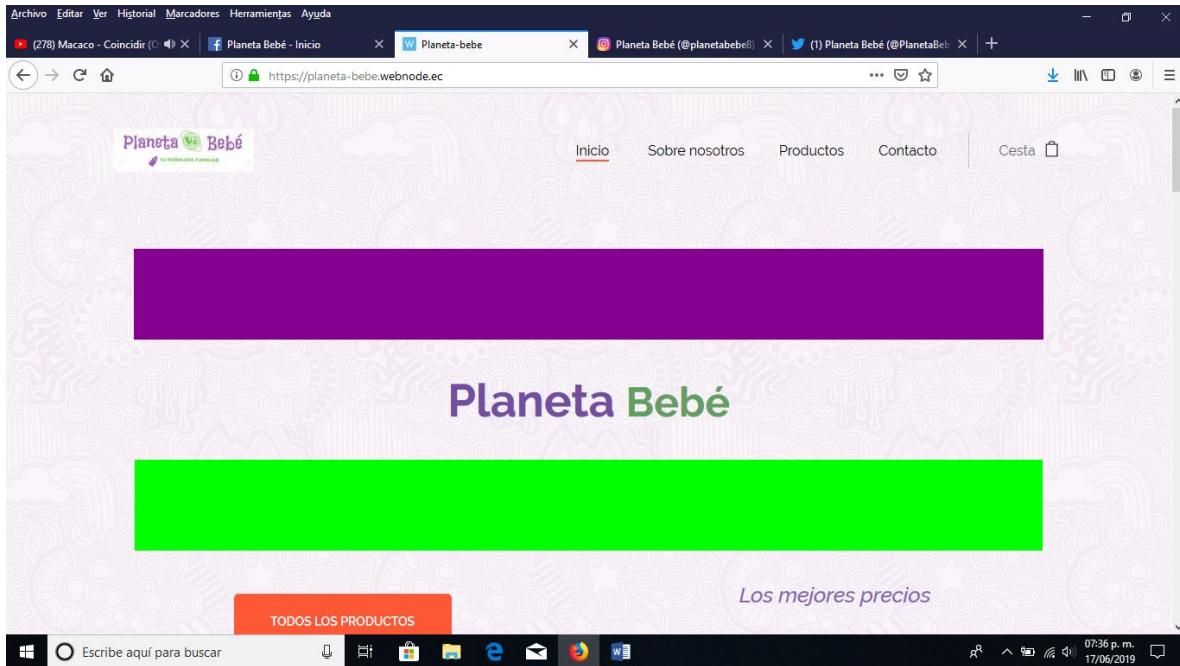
Archivo Editar Ver Historial Marcadores Herramientas Ayuda

(278) Macaco - Coincidir (C
Planeta Bebé - Inicio
Planeta-bebe
Planeta Bebé (@planetabebe8)
(1) Planeta Bebé (@PlanetaBeb

https://planeta-bebe.webnode.ec

Planeta Bebé
TU PAÑALERA FAMILIAR

Inicio
Sobre nosotros
Productos
Contacto
Cesta

Planeta Bebé

Los mejores precios

TODOS LOS PRODUCTOS

Escribe aquí para buscar

07:36 p. m.
17/06/2019